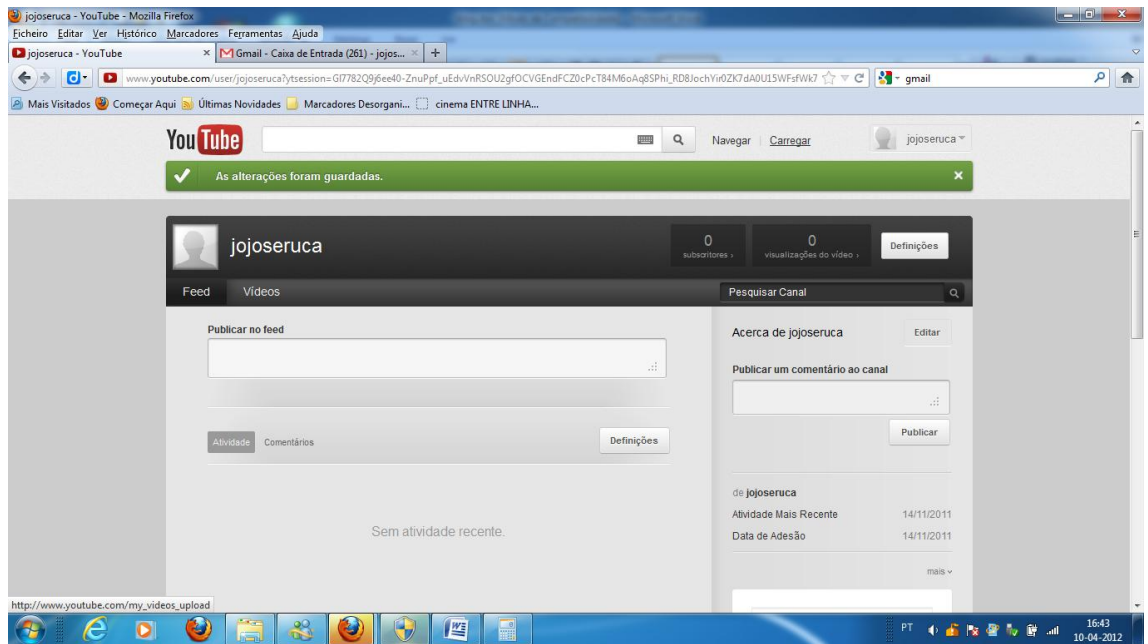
jojoseruca - YouTube - Mozilla Firefox

Ficheiro Editar Ver Histórico Marcadores Ferramentas Ajuda

jojoseruca - YouTube

Gmail - Caixa de Entrada (261) - jojos...

www.youtube.com/user/jojoseruca?ytsession=GI7782Q9j6ee40-ZnuPpf_uEdvVnRSOU2gfOCVGEndFCZ0cPcT84M6oAq8SPhi_RD8JochYir0ZK7dA0U15WFsfWk7

gmail

Mais Visitados Começar Aqui Últimas Novidades Marcadores Desorgani... cinema ENTRE LINHA...

YouTube

Navegar Carregar jojoseruca

As alterações foram guardadas.

jojoseruca

0 subscritores

0 visualizações do vídeo

Definições

Feed Vídeos

Pesquisar Canal

Publicar no feed

Acerca de jojoseruca

Editar

Publicar um comentário ao canal

Publicar

Atividade Comentários

Definições

Sem atividade recente.

de jojoseruca

Atividade Mais Recente 14/11/2011

Data de Adesão 14/11/2011

mais

http://www.youtube.com/my_videos_upload

PT

16:43
10-04-2012